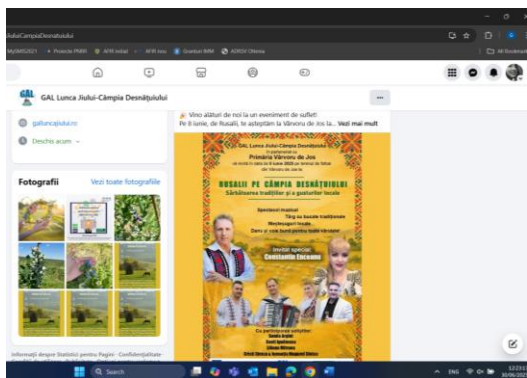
iiuluiCâmpiaDesnatuiului

MySMIS2021 · Proiecte PNRR · AFIR Initial · AFIR nou · Granturi INIM · ADRSV Oltenia · All Bookmarks

GAL Lunca Jiului-Câmpia Desnățuiului

galluncajiului.ro

Deschis acum

Fotografii

Vezi toate fotografiile

Informații despre Statistici pentru Pagini · Confidențialitate

🎉 Vino alături de noi la un eveniment de suflet!
Pe 8 iunie, de Rusalii, te așteptăm la Vârvoru de Jos la... Vezi mai mult

GAL Lunca Jiului-Câmpia Desnățuiului
în parteneriat cu
Primăria Vârvoru de Jos
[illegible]

RUSALII PE CÂMPIA DESNĂȚUIULUI
Sărbătoarea tradițiilor și a gusturilor locale

Spectacol muzical
Târg cu bucate tradiționale
Meșteșugari locali
Dans și voie bună pentru toate vârstele!

Invitat special:
Constantin Enceanu

Cu participarea soliștilor:
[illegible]

Search

ENG

12:23
30/05/2025